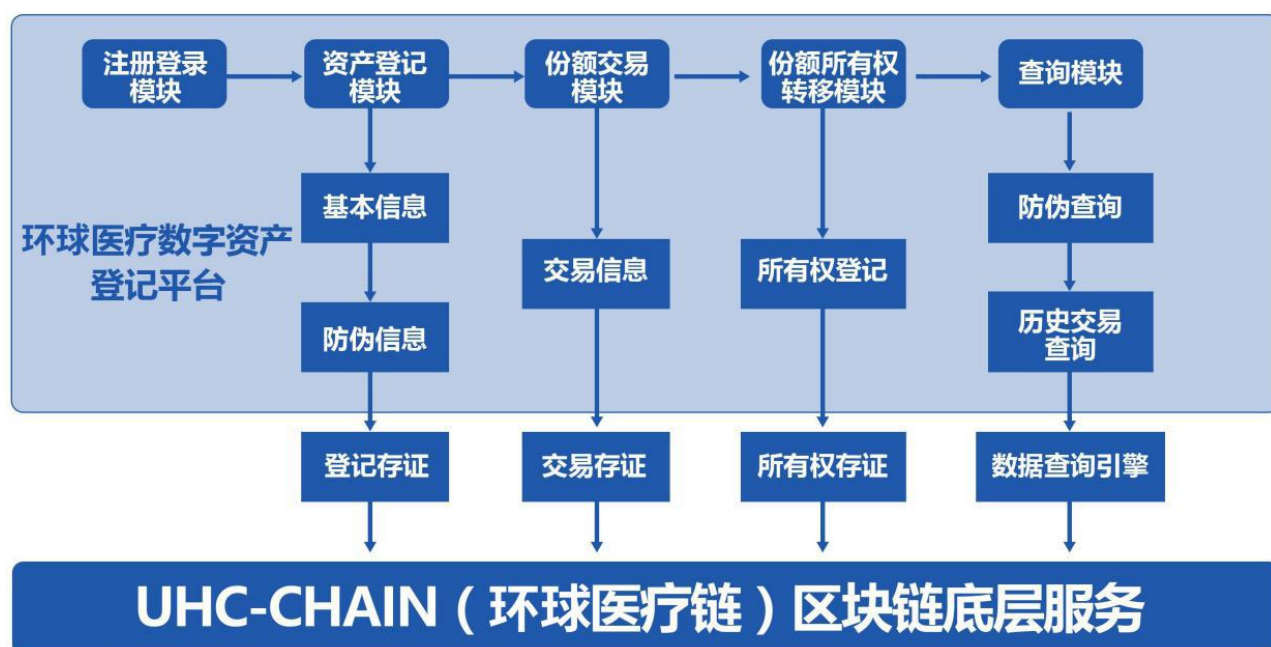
注册登录模块

资产登记模块

份额交易模块

份额所有权转移模块

查询模块

环球医疗数字资产登记平台

基本信息

防伪信息

交易信息

所有权登记

防伪查询

历史交易查询

登记存证

交易存证

所有权存证

数据查询引擎

UHC-CHAIN（环球医疗链）区块链底层服务